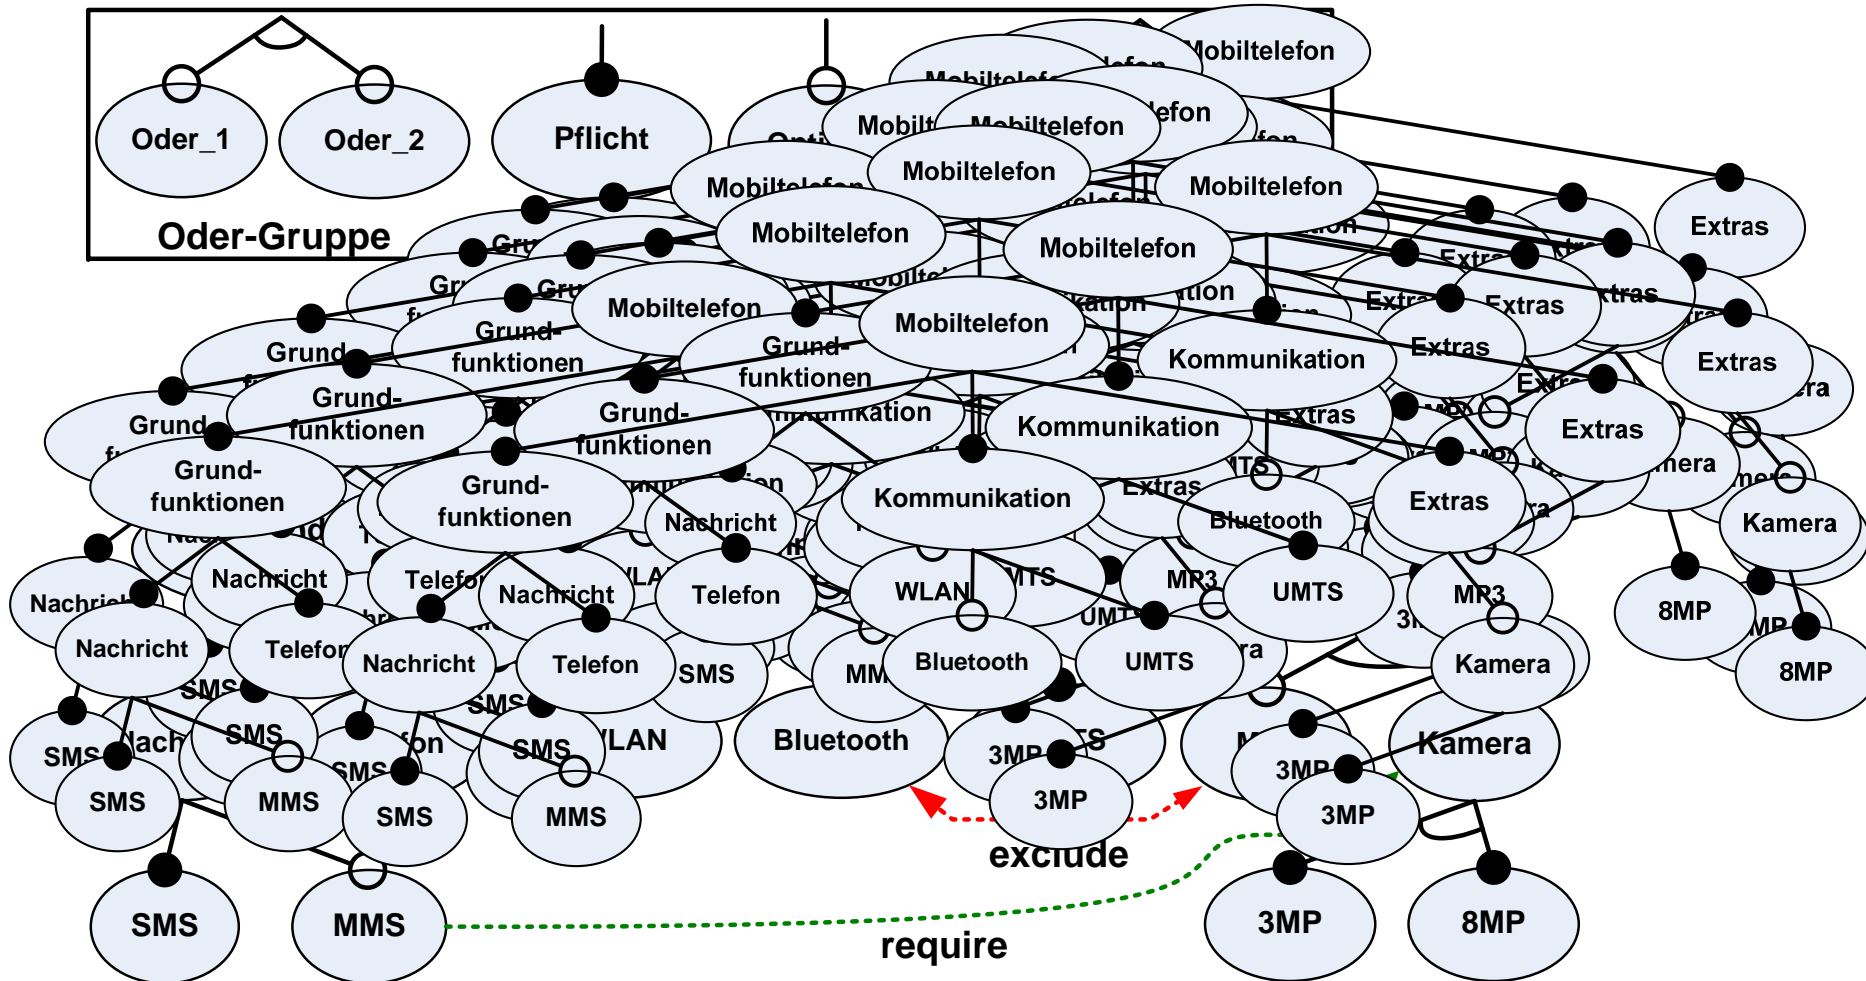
Oder_1
Oder_2
Oder-Gruppe
Pflicht
Mobiltelefon
Mobiltelefon
Mobiltelefon
Mobiltelefon
Mobiltelefon
Mobiltelefon
Mobiltelefon
Mobiltelefon
Mobiltelefon
Extras
Grund-
funktionen
Grund-
funktionen
Grund-
funktionen
Grund-
funktionen
Grund-
funktionen
Grund-
funktionen
Grund
Grund
Kommunikation
Kommunikation
Kommunikation
Kommunikation
Extras
Extras
Extras
Extras
Extras
Extras
Extras
Extras
Nachricht
Nachricht
Nachricht
Nachricht
Nachricht
Nachricht
Telefon
Telefon
Telefon
Telefon
SMS
SMS
SMS
SMS
SMS
SMS
SMS
MMS
MMS
MMS
WLAN
WLAN
Bluetooth
Bluetooth
Bluetooth
UMTS
UMTS
MP3
MP3
Kamera
Kamera
Kamera
Kamera
8MP
8MP
8MP
3MP
3MP
3MP
3MP
3MP
exclude
SMS
MMS
require
3MP
8MP